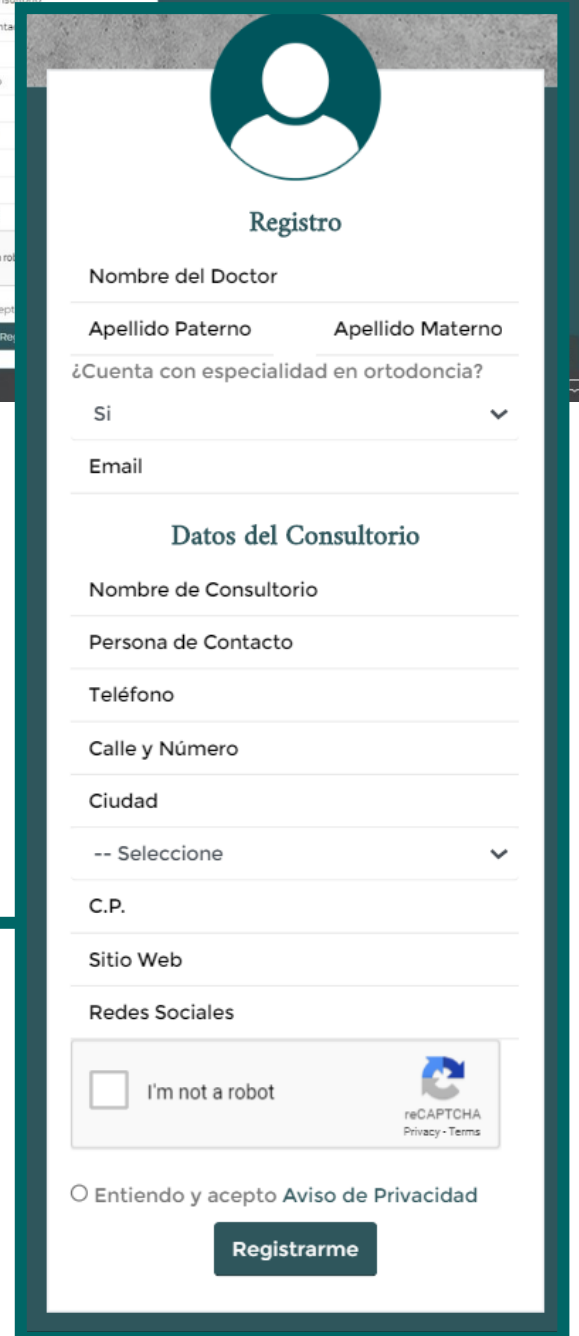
Registro

Nombre del Doctor

Apellido Paterno

Apellido Materno

¿Cuenta con especialidad en ortodoncia?

Si

Email

Datos del Consultorio

Nombre de Consultorio

Persona de Contacto

Teléfono

Calle y Número

Ciudad

-- Seleccione

C.P.

Sitio Web

Redes Sociales

I'm not a robot

reCAPTCHA
Privacy - Terms

Entiendo y acepto Aviso de Privacidad

Registrarme